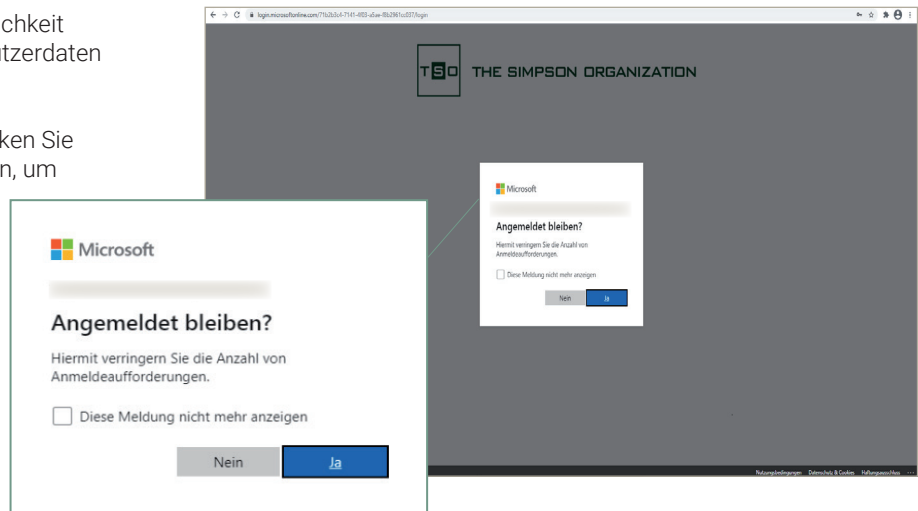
chkeit
tzerdaten

ken Sie
n, um

login.microsoftonline.com/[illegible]/login

TSO THE SIMPSON ORGANIZATION

Microsoft

Angemeldet bleiben?

Hiermit verringern Sie die Anzahl von Anmeldeaufforderungen.

Diese Meldung nicht mehr anzeigen

Nein

Ja

Microsoft

Angemeldet bleiben?

Hiermit verringern Sie die Anzahl von Anmeldeaufforderungen.

Diese Meldung nicht mehr anzeigen

Nein

Ja

Nutzungsbedingungen Datenschutz & Cookies Haftungsausschluss ...